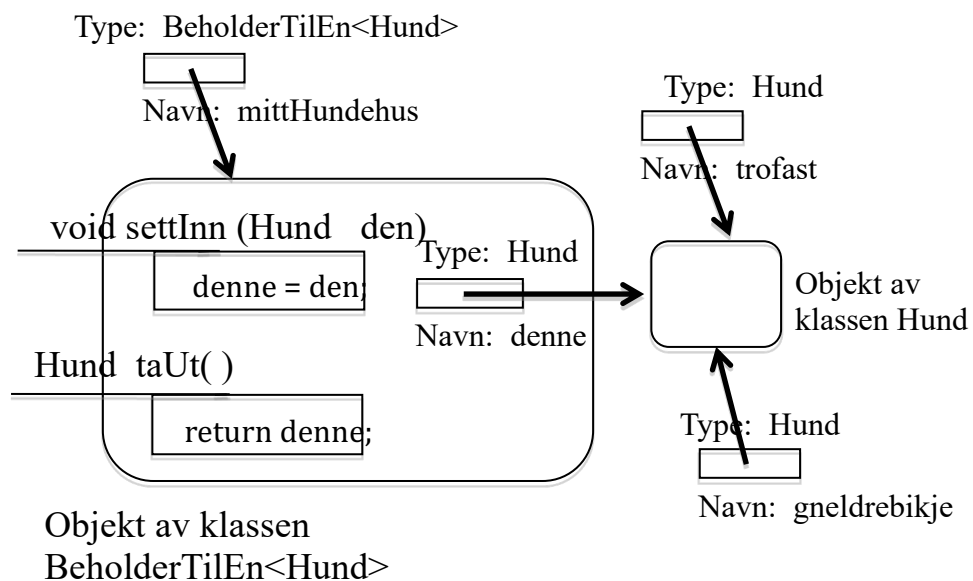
Type: BeholderTilEn<Hund>

Navn: mittHundehus

Type: Hund

Navn: trofast

void settInn (Hund den)

denne = den;

Type: Hund

Navn: denne

Objekt av klassen Hund

Hund taUt( )

return denne;

Type: Hund

Navn: gneldrebikje

Objekt av klassen BeholderTilEn<Hund>